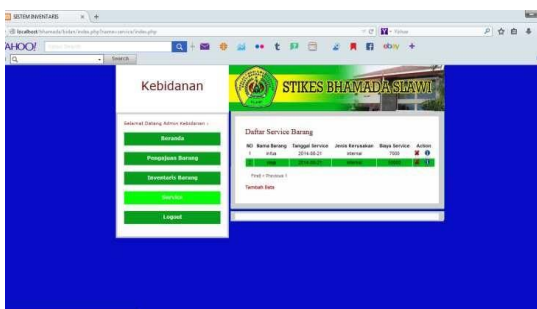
SISTEM INVENTARIS

localhost/bhamada/bidan/index.php/home/service/index.php

AHOO! Search

Kebidanan

STIKES BHAMADA SLAWI

Selamat Datang Admin Kebidanan -

Beranda

Pengajuan Barang

Inventaris Barang

Service

Logout

Daftar Service Barang

| NO | Nama Barang | Tanggal Service | Jenis Kerusakan | Biaya Service | Action |
|---|---|---|---|---|---|
| 1 | infus | 2014-08-21 | eksternal | 7000 | |
| 2 | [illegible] | 2014-08-21 | internal | 50000 | |

First < Previous 1

Tambah Data